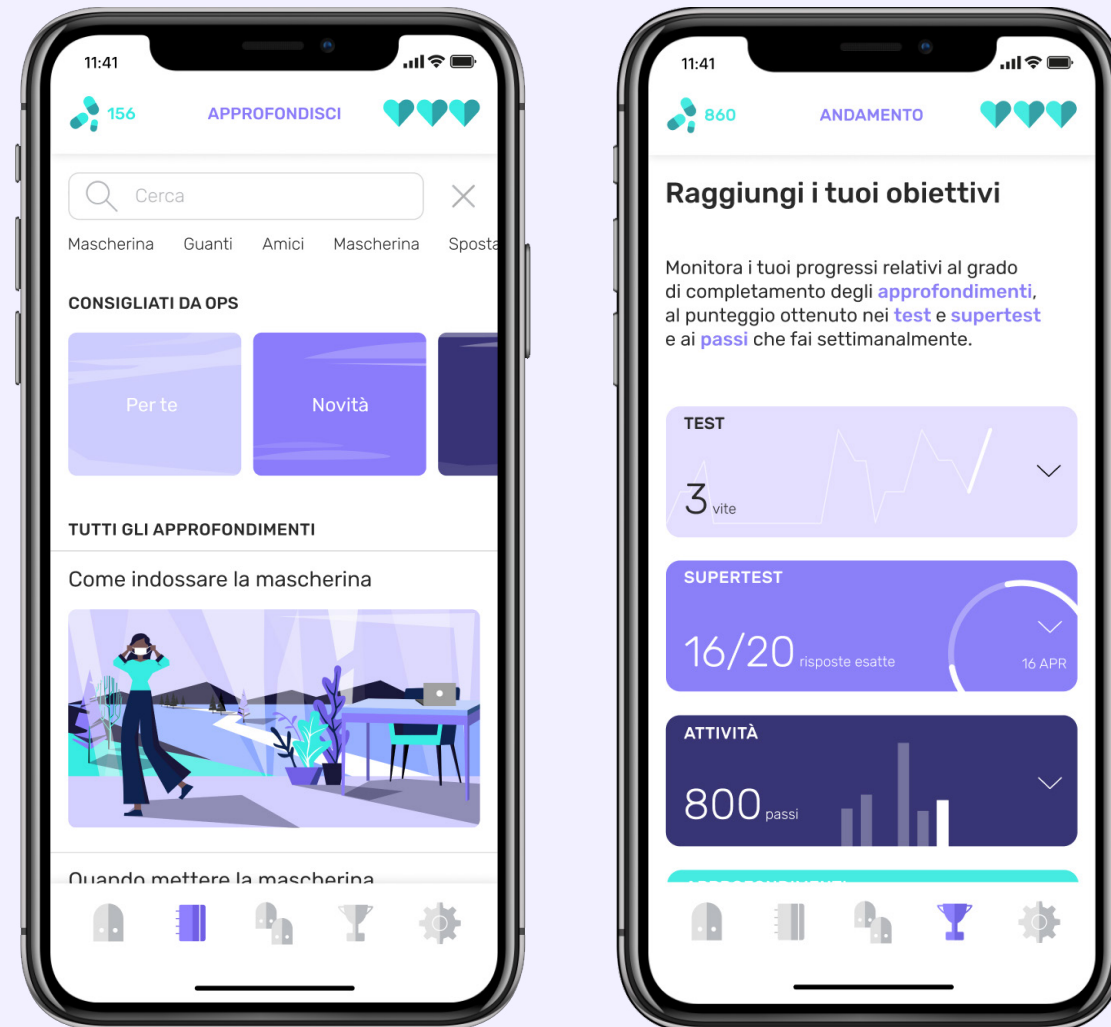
11:41

156 APPROFONDISCI

Cerca

Mascherina Guanti Amici Mascherina Sposta

CONSIGLIATI DA OPS

Per te

Novità

TUTTI GLI APPROFONDIMENTI

Come indossare la mascherina

Quando mettere la mascherina

11:41

860 ANDAMENTO

Raggiungi i tuoi obiettivi

Monitora i tuoi progressi relativi al grado di completamento degli approfondimenti, al punteggio ottenuto nei test e supertest e ai passi che fai settimanalmente.

TEST

3 vite

SUPERTEST

16/20 risposte esatte

16 APR

ATTIVITÀ

800 passi

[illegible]